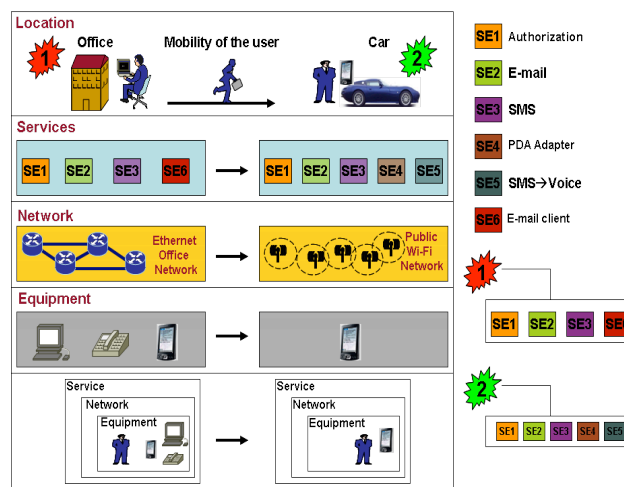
Location

1

Office

Mobility of the user

Car

2

Services

SE1 SE2 SE3 SE6

SE1 SE2 SE3 SE4 SE5

Network

Ethernet Office Network

Public Wi-Fi Network

Equipment

Service
Network
Equipment

Service
Network
Equipment

SE1 Authorization

SE2 E-mail

SE3 SMS

SE4 PDA Adapter

SE5 SMS→Voice

SE6 E-mail client

1

SE1 SE2 SE3 SE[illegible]

2

SE1 SE2 SE3 SE4 SE5